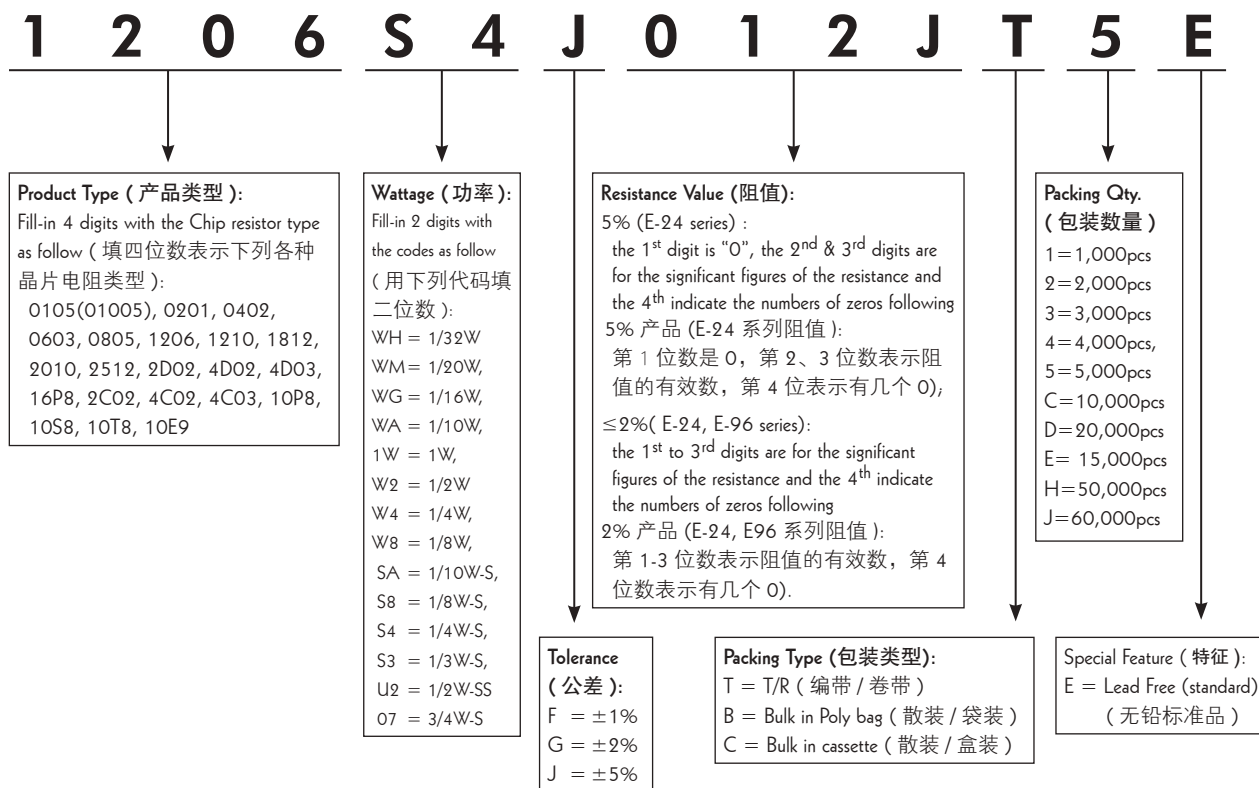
1 2 0 6 S 4 J 0 1 2 J T 5 E

Product Type ( 产品类型 ):
Fill-in 4 digits with the Chip resistor type as follow ( 填四位数表示下列各种晶片电阻类型 ):
0105(01005), 0201, 0402, 0603, 0805, 1206, 1210, 1812, 2010, 2512, 2D02, 4D02, 4D03, 16P8, 2C02, 4C02, 4C03, 10P8, 10S8, 10T8, 10E9

Wattage ( 功率 ):
Fill-in 2 digits with the codes as follow ( 用下列代码填二位数 ):
WH = 1/32W
WM = 1/20W,
WG = 1/16W,
WA = 1/10W,
1W = 1W,
W2 = 1/2W
W4 = 1/4W,
W8 = 1/8W,
SA = 1/10W-S,
S8 = 1/8W-S,
S4 = 1/4W-S,
S3 = 1/3W-S,
U2 = 1/2W-SS
07 = 3/4W-S

Tolerance ( 公差 ):
F = ±1%
G = ±2%
J = ±5%

Resistance Value (阻值):
5% (E-24 series) :
the 1$^{st}$ digit is "0", the 2$^{nd}$ & 3$^{rd}$ digits are for the significant figures of the resistance and the 4$^{th}$ indicate the numbers of zeros following
5% 产品 (E-24 系列阻值 ):
第 1 位数是 0，第 2、3 位数表示阻值的有效数，第 4 位表示有几个 0);
≤2%( E-24, E-96 series):
the 1$^{st}$ to 3$^{rd}$ digits are for the significant figures of the resistance and the 4$^{th}$ indicate the numbers of zeros following
2% 产品 (E-24, E96 系列阻值 ):
第 1-3 位数表示阻值的有效数，第 4 位数表示有几个 0).

Packing Type (包装类型):
T = T/R ( 编带 / 卷带 )
B = Bulk in Poly bag ( 散装 / 袋装 )
C = Bulk in cassette ( 散装 / 盒装 )

Packing Qty. ( 包装数量 )
1=1,000pcs
2=2,000pcs
3=3,000pcs
4=4,000pcs,
5=5,000pcs
C=10,000pcs
D=20,000pcs
E= 15,000pcs
H=50,000pcs
J=60,000pcs

Special Feature ( 特征 ):
E = Lead Free (standard)
( 无铅标准品 )